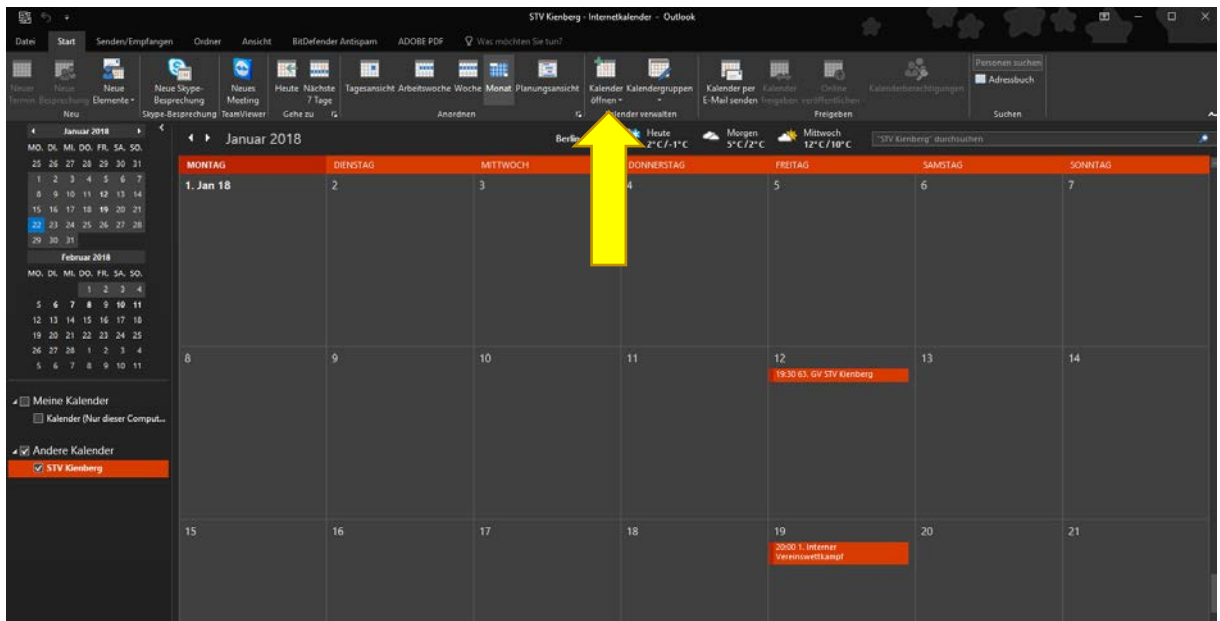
STV Kienberg - Internetkalender - Outlook

Datei Start Senden/Empfangen Ordner Ansicht BitDefender Antispam ADOBE PDF Was möchten Sie tun?

Neuer Termin Neue Besprechung Neue Elemente Neu
Neue Skype-Besprechung Skype-Besprechung
Neues Meeting TeamViewer
Heute Nächste 7 Tage Gehe zu
Tagesansicht Arbeitswoche Woche Monat Planungsansicht Anordnen
Kalender öffnen Kalendergruppen Kalender verwalten
Kalender per E-Mail senden Kalender freigeben Online veröffentlichen Kalenderberechtigungen Freigeben
Personen suchen Adressbuch Suchen

Januar 2018
MO. DI. MI. DO. FR. SA. SO.
25 26 27 28 29 30 31
1 2 3 4 5 6 7
8 9 10 11 12 13 14
15 16 17 18 19 20 21
22 23 24 25 26 27 28
29 30 31

Februar 2018
MO. DI. MI. DO. FR. SA. SO.
1 2 3 4
5 6 7 8 9 10 11
12 13 14 15 16 17 18
19 20 21 22 23 24 25
26 27 28 1 2 3 4
5 6 7 8 9 10 11

Meine Kalender
Kalender (Nur dieser Comput...
Andere Kalender
STV Kienberg

Januar 2018
Berlin Heute 2°C/-1°C Morgen 5°C/2°C Mittwoch 12°C/10°C
"STV Kienberg" durchsuchen

| MONTAG | DIENSTAG | MITTWOCH | DONNERSTAG | FREITAG | SAMSTAG | SONNTAG |
|---|---|---|---|---|---|---|
| 1. Jan 18 | 2 | 3 | 4 | 5 | 6 | 7 |
| 8 | 9 | 10 | 11 | 12 19:30 63. GV STV Kienberg | 13 | 14 |
| 15 | 16 | 17 | 18 | 19 20:00 1. Interner Vereinswettkampf | 20 | 21 |